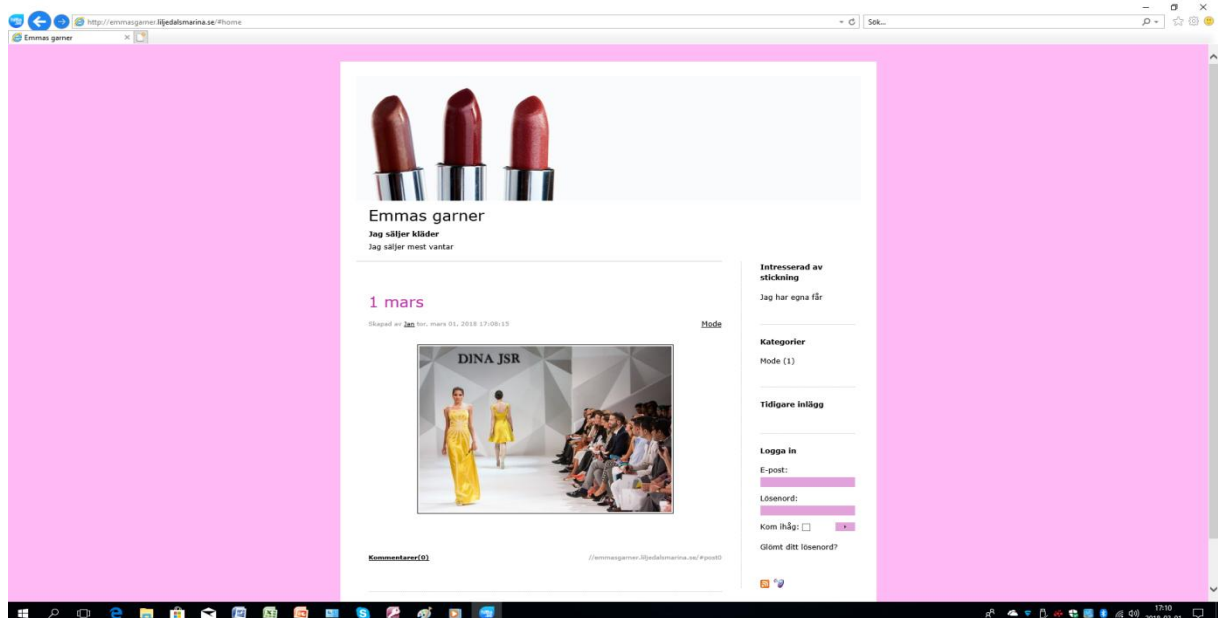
http://emmasgarner.liljedalsmarina.se/#home

Sök...

Emmas garner

Emmas garner

Jag säljer kläder

Jag säljer mest vantar

1 mars

Skapad av Jan tor. mars 01, 2018 17:08:15

Mode

DINA JSR

Kommentarer(0)

//emmasgarner.liljedalsmarina.se/#post0

Intresserad av stickning

Jag har egna får

Kategorier

Mode (1)

Tidigare inlägg

Logga in

E-post:

Lösenord:

Kom ihåg:

Glömt ditt lösenord?

17:10
2018-03-01